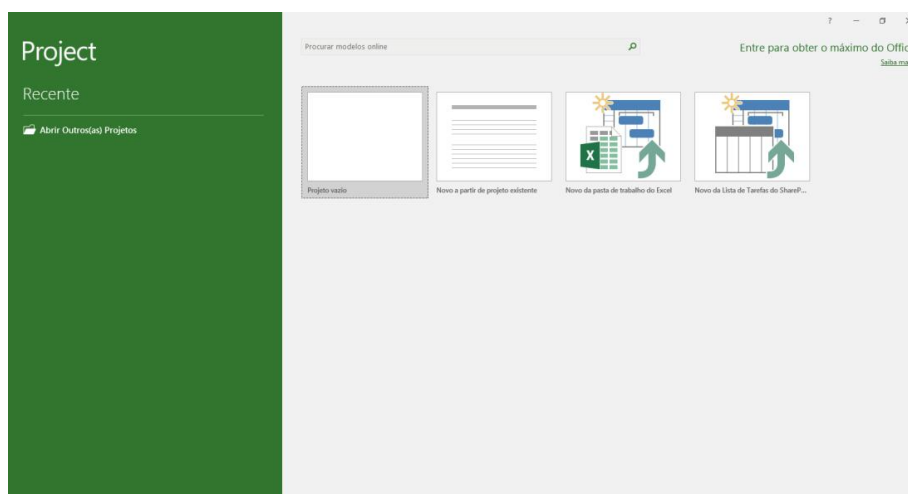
Project

Recente

Abrir Outros(as) Projetos

Procurar modelos online

? – ▢ ✕

Entre para obter o máximo do Offic

Saiba ma

Projeto vazio

Novo a partir de projeto existente

Novo da pasta de trabalho do Excel

Novo da Lista de Tarefas do ShareP...